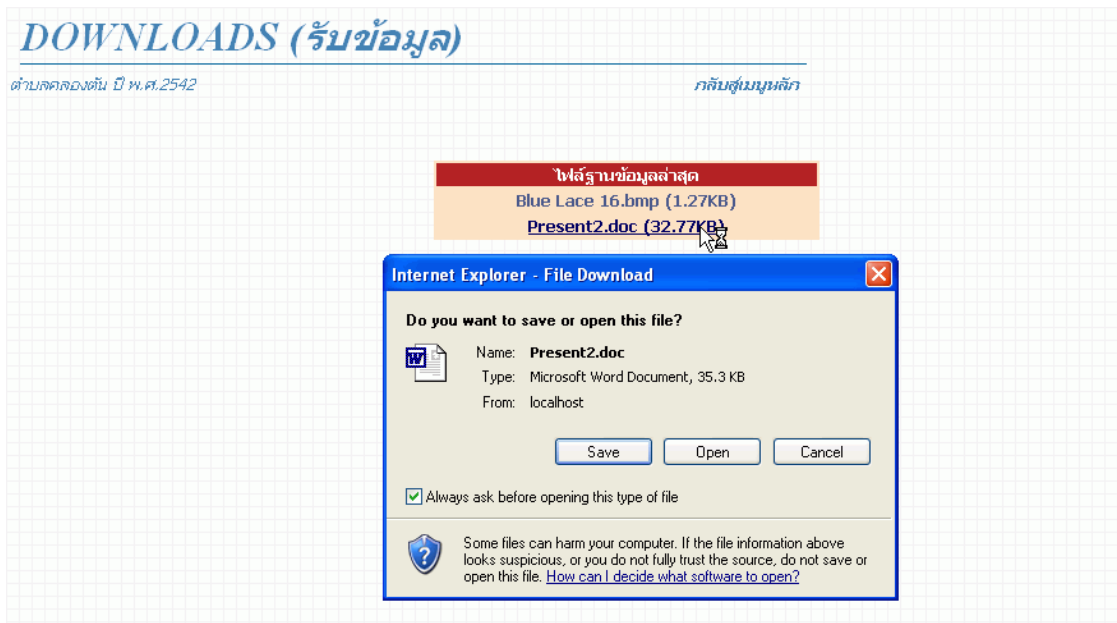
DOWNLOADS (รับข้อมูล)

ตำบลคลองตัน ปี พ.ศ.2542

กลับสู่เมนูหลัก

ไฟล์ฐานข้อมูลล่าสุด

Blue Lace 16.bmp (1.27KB)

Present2.doc (32.77KB)

Internet Explorer - File Download

Do you want to save or open this file?

Name: Present2.doc

Type: Microsoft Word Document, 35.3 KB

From: localhost

Save Open Cancel

Always ask before opening this type of file

Some files can harm your computer. If the file information above looks suspicious, or you do not fully trust the source, do not save or open this file. How can I decide what software to open?